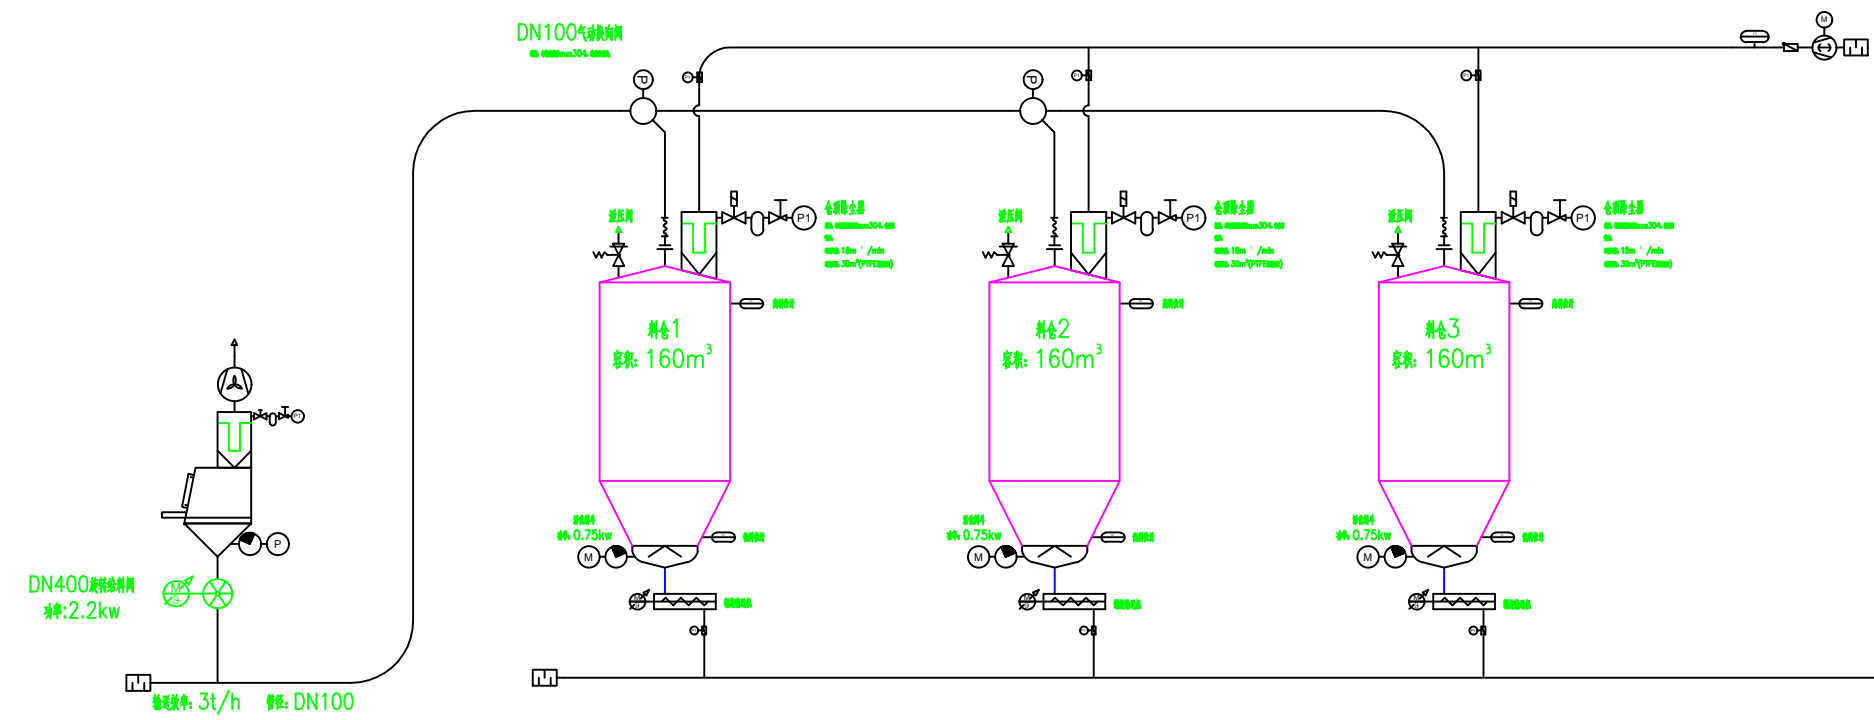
DN100气动换向阀
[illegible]

泄压阀
仓顶除尘器
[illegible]
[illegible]
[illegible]
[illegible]
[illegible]
料仓1
容积: 160m$^3$
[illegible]
功率 0.75kw
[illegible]
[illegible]

泄压阀
仓顶除尘器
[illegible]
料仓2
容积: 160m$^3$
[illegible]
功率 0.75kw
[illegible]
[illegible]

泄压阀
仓顶除尘器
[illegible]
料仓3
容积: 160m$^3$
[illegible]
功率 0.75kw
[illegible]
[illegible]

P1
P1
P1
P
M
M
M
M

DN400旋转给料阀
功率:2.2kw

输送效率: 3t/h 管径: DN100